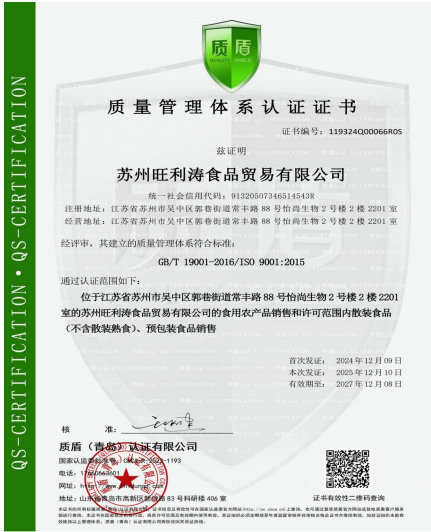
QS-CERTIFICATION • QS-CERTIFICATION

质盾
QUALITY SHIELD

质量管理体系认证证书

证书编号：119324Q00066R0S

兹证明

苏州旺利涛食品贸易有限公司

统一社会信用代码：91320507346514543R

注册地址：江苏省苏州市吴中区郭巷街道常丰路 88 号怡尚生物 2 号楼 2 楼 2201 室
经营地址：江苏省苏州市吴中区郭巷街道常丰路 88 号怡尚生物 2 号楼 2 楼 2201 室

经评审，其建立的质量管理体系符合标准：

GB/T 19001-2016/ISO 9001:2015

通过认证范围如下：

位于江苏省苏州市吴中区郭巷街道常丰路 88 号怡尚生物 2 号楼 2 楼 2201 室的苏州旺利涛食品贸易有限公司的食用农产品销售和许可范围内散装食品（不含散装熟食）、预包装食品销售

首次发证：2024 年 12 月 09 日
本次发证：2025 年 12 月 10 日
有效期至：2027 年 12 月 08 日

核 准：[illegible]

质盾（青岛）认证有限公司
国家认监委批准号：CNCA-R-2023-1193
电话：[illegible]
网址：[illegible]
地址：山东省青岛市高新区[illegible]83 号科研楼 406 室

证书有效性二维码查询

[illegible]